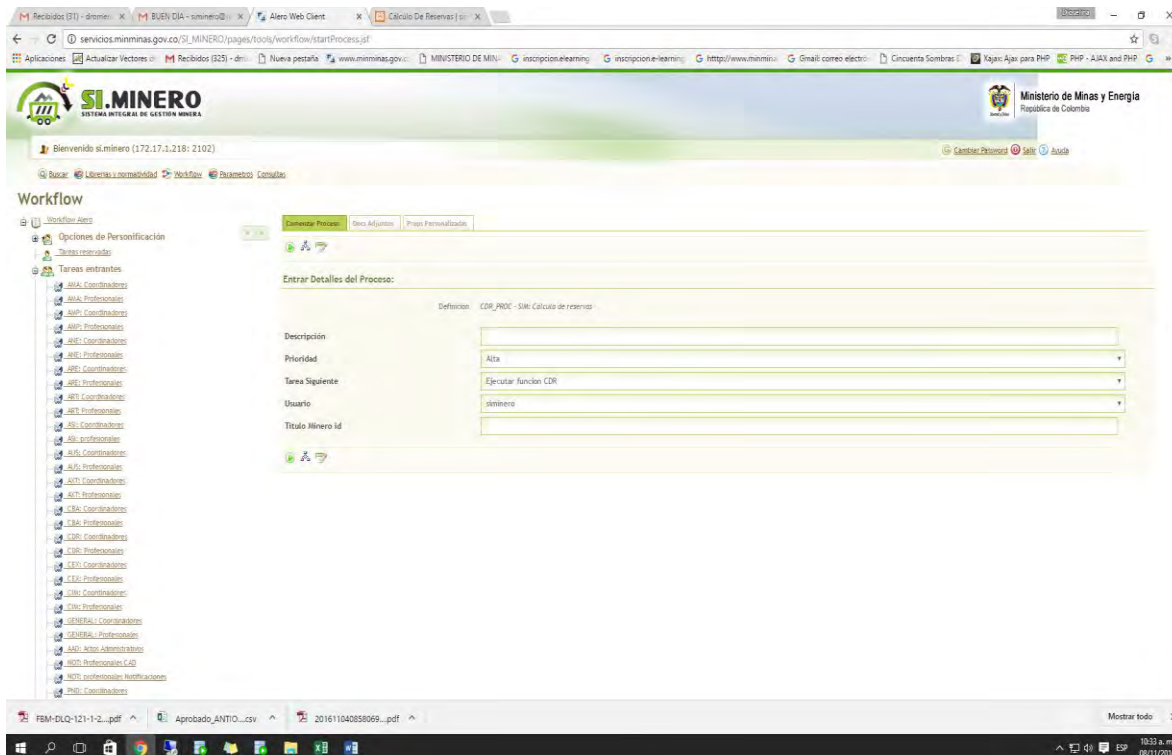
M Recibidos (31) - dromero × M BUEN DIA - siminero@ × Alero Web Client × Cálculo De Reservas | si ×

servicios.minminas.gov.co/SI_MINERO/pages/tools/workflow/startProcess.jsf

Aplicaciones Actualizar Vectores M Recibidos (325) - dm Nueva pestaña www.minminas.gov.c MINISTERIO DE MINA inscripcion.elearning inscripcion.e-learning htttp://www.minmina Gmail: correo electró Cincuenta Sombras Xajax: Ajax para PHP PHP - AJAX and PHP

SI.MINERO
SISTEMA INTEGRAL DE GESTIÓN MINERA

Ministerio de Minas y Energía
República de Colombia

Bienvenido si.minero (172.17.1.218: 2102)

Cambiar Password Salir Ayuda

Buscar Librerias y normatividad Workflow Parametros Consultas

Workflow

Workflow Alero
Opciones de Personificación
Tareas reservadas
Tareas entrantes
AMA: Coordinadores
AMA: Profesionales
AMP: Coordinadores
AMP: Profesionales
AHE: Coordinadores
AHE: Profesionales
APE: Coordinadores
APE: Profesionales
ART: Coordinadores
ART: Profesionales
ASI: Coordinadores
ASI: profesionales
AUS: Coordinadores
AUS: Profesionales
AXT: Coordinadores
AXT: Profesionales
CBA: Coordinadores
CBA: Profesionales
CDR: Coordinadores
CDR: Profesionales
CEX: Coordinadores
CEX: Profesionales
CIM: Coordinadores
CIM: Profesionales
GENERAL: Coordinadores
GENERAL: Profesionales
AAD: Actos Administrativos
NOT: Profesionales CAD
NOT: profesionales Notificaciones
PND: Coordinadores

Comenzar Proceso | Docs Adjuntos | Props Personalizadas

Entrar Detalles del Proceso:

Definicion CDR_PROC - SIM: Calculo de reservas

| | |
|---|---|
| Descripción | |
| Prioridad | Alta |
| Tarea Siguiente | Ejecutar funcion CDR |
| Usuario | siminero |
| Titulo Minero id | |

FBM-DLQ-121-1-2....pdf Aprobado_ANTIO....csv 201611040858069....pdf Mostrar todo

ESP 10:33 a.m.